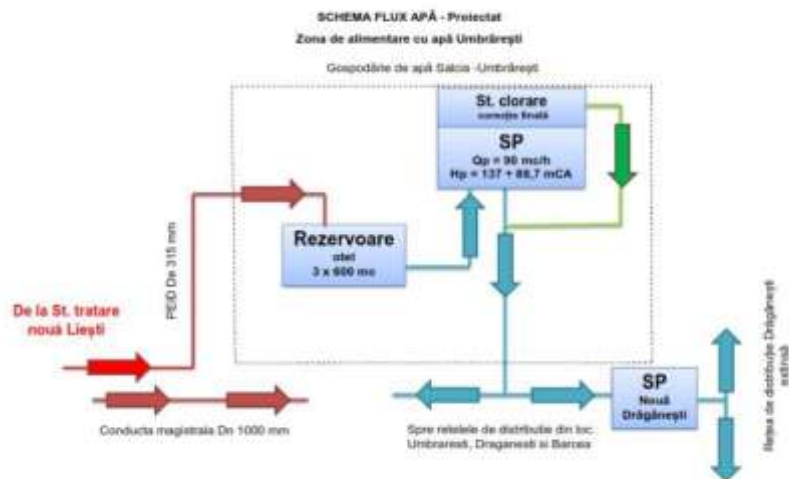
SCHEMA FLUX APĂ - Proiectat

Zona de alimentare cu apă Umbrărești

Gospodărie de apă Salcia -Umbrărești

St. clorare
corecție finală

SP
Qp = 90 mc/h
Hp = 137 ÷ 88,7 mCA

Rezervoare
oțel
3 x 600 mc

PEID De 315 mm

De la St. tratare
nouă Liești

SP
Nouă
Drăgănești

Rețea de distribuție Drăgănești
extinsă

Conducta magistrala Dn 1000 mm

Spre retelele de distributie din loc.
Umbraresti, Draganesti si Barcea